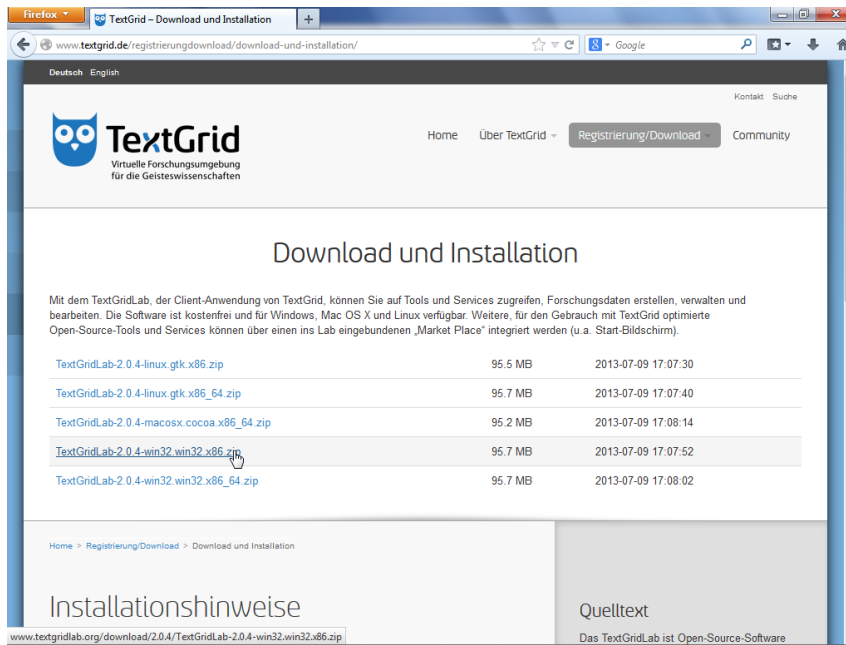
Firefox TextGrid – Download und Installation +

www.textgrid.de/registrierungdownload/download-und-installation/ Google

Deutsch English

Kontakt Suche

TextGrid
Virtuelle Forschungsumgebung für die Geisteswissenschaften

Home Über TextGrid Registrierung/Download Community

Download und Installation

Mit dem TextGridLab, der Client-Anwendung von TextGrid, können Sie auf Tools und Services zugreifen, Forschungsdaten erstellen, verwalten und bearbeiten. Die Software ist kostenfrei und für Windows, Mac OS X und Linux verfügbar. Weitere, für den Gebrauch mit TextGrid optimierte Open-Source-Tools und Services können über einen ins Lab eingebundenen „Market Place" integriert werden (u.a. Start-Bildschirm).

| | | |
|---|---|---|
| TextGridLab-2.0.4-linux.gtk.x86.zip | 95.5 MB | 2013-07-09 17:07:30 |
| TextGridLab-2.0.4-linux.gtk.x86_64.zip | 95.7 MB | 2013-07-09 17:07:40 |
| TextGridLab-2.0.4-macosx.cocoa.x86_64.zip | 95.2 MB | 2013-07-09 17:08:14 |
| TextGridLab-2.0.4-win32.win32.x86.zip | 95.7 MB | 2013-07-09 17:07:52 |
| TextGridLab-2.0.4-win32.win32.x86_64.zip | 95.7 MB | 2013-07-09 17:08:02 |

Home > Registrierung/Download > Download und Installation

Installationshinweise

Quelltext

Das TextGridLab ist Open-Source-Software

www.textgridlab.org/download/2.0.4/TextGridLab-2.0.4-win32.win32.x86.zip